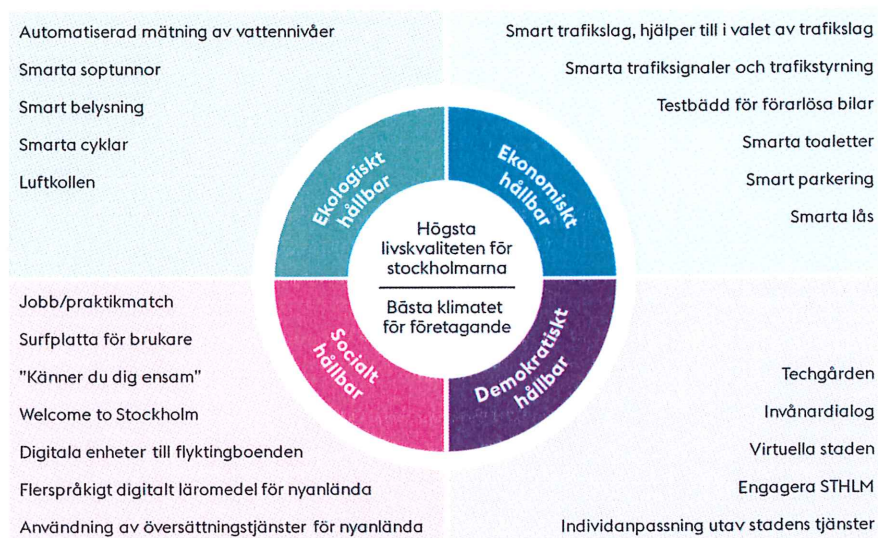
Automatiserad mätning av vattennivåer

Smarta soptunnor

Smart belysning

Smarta cyklar

Luftkollen

Smart trafikslag, hjälper till i valet av trafikslag

Smarta trafiksignaler och trafikstyrning

Testbädd för förarlösa bilar

Smarta toaletter

Smart parkering

Smarta lås

Ekologiskt hållbar

Ekonomiskt hållbar

Högsta livskvaliteten för stockholmarna

Bästa klimatet för företagande

Socialt hållbar

Demokratiskt hållbar

Jobb/praktikmatch

Surfplatta för brukare

"Känner du dig ensam"

Welcome to Stockholm

Digitala enheter till flyktingboenden

Flerspråkigt digitalt läromedel för nyanlända

Användning av översättningstjänster för nyanlända

Techgården

Invånardialog

Virtuella staden

Engagera STHLM

Individanpassning utav stadens tjänster